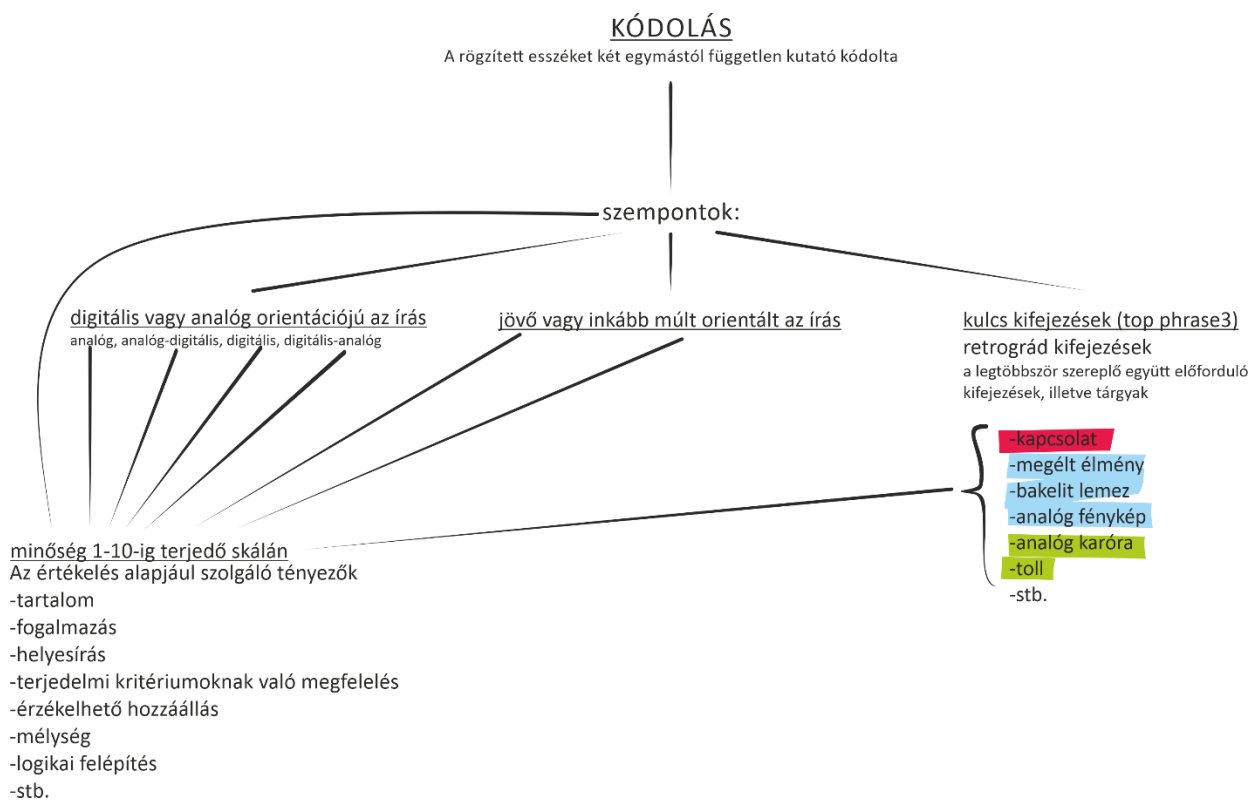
KÓDOLÁS
A rögzített esszéket két egymástól független kutató kódolta

szempontok:

digitális vagy analóg orientációjú az írás
analóg, analóg-digitális, digitális, digitális-analóg

jövő vagy inkább múlt orientált az írás

kulcs kifejezések (top phrase3)
retrográd kifejezések
a legtöbbször szereplő együtt előforduló kifejezések, illetve tárgyak

-kapcsolat
-megélt élmény
-bakelit lemez
-analóg fénykép
-analóg karóra
-toll
-stb.

minőség 1-10-ig terjedő skálán
Az értékelés alapjául szolgáló tényezők
-tartalom
-fogalmazás
-helyesírás
-terjedelmi kritériumoknak való megfelelés
-érzékelhető hozzáállás
-mélység
-logikai felépítés
-stb.